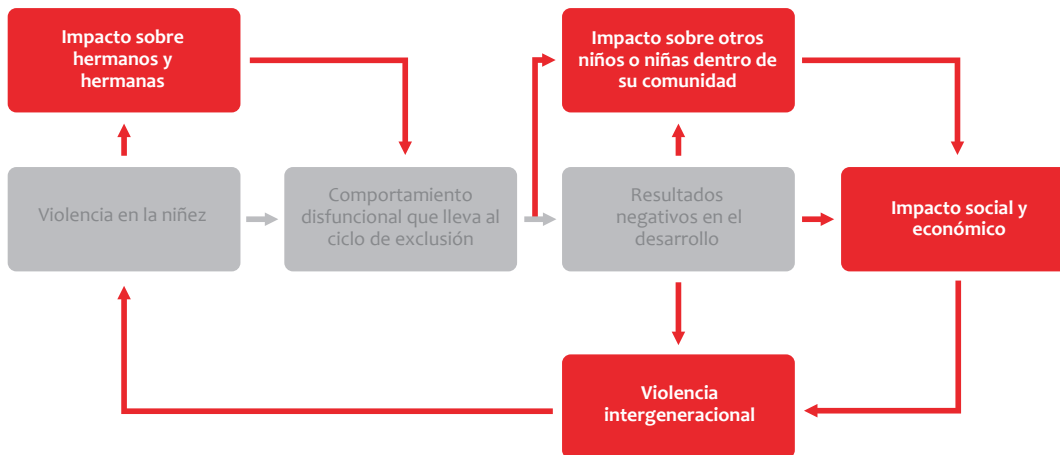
Impacto sobre hermanos y hermanas

Impacto sobre otros niños o niñas dentro de su comunidad

Violencia en la niñez

Comportamiento disfuncional que lleva al ciclo de exclusión

Resultados negativos en el desarrollo

Impacto social y económico

Violencia intergeneracional